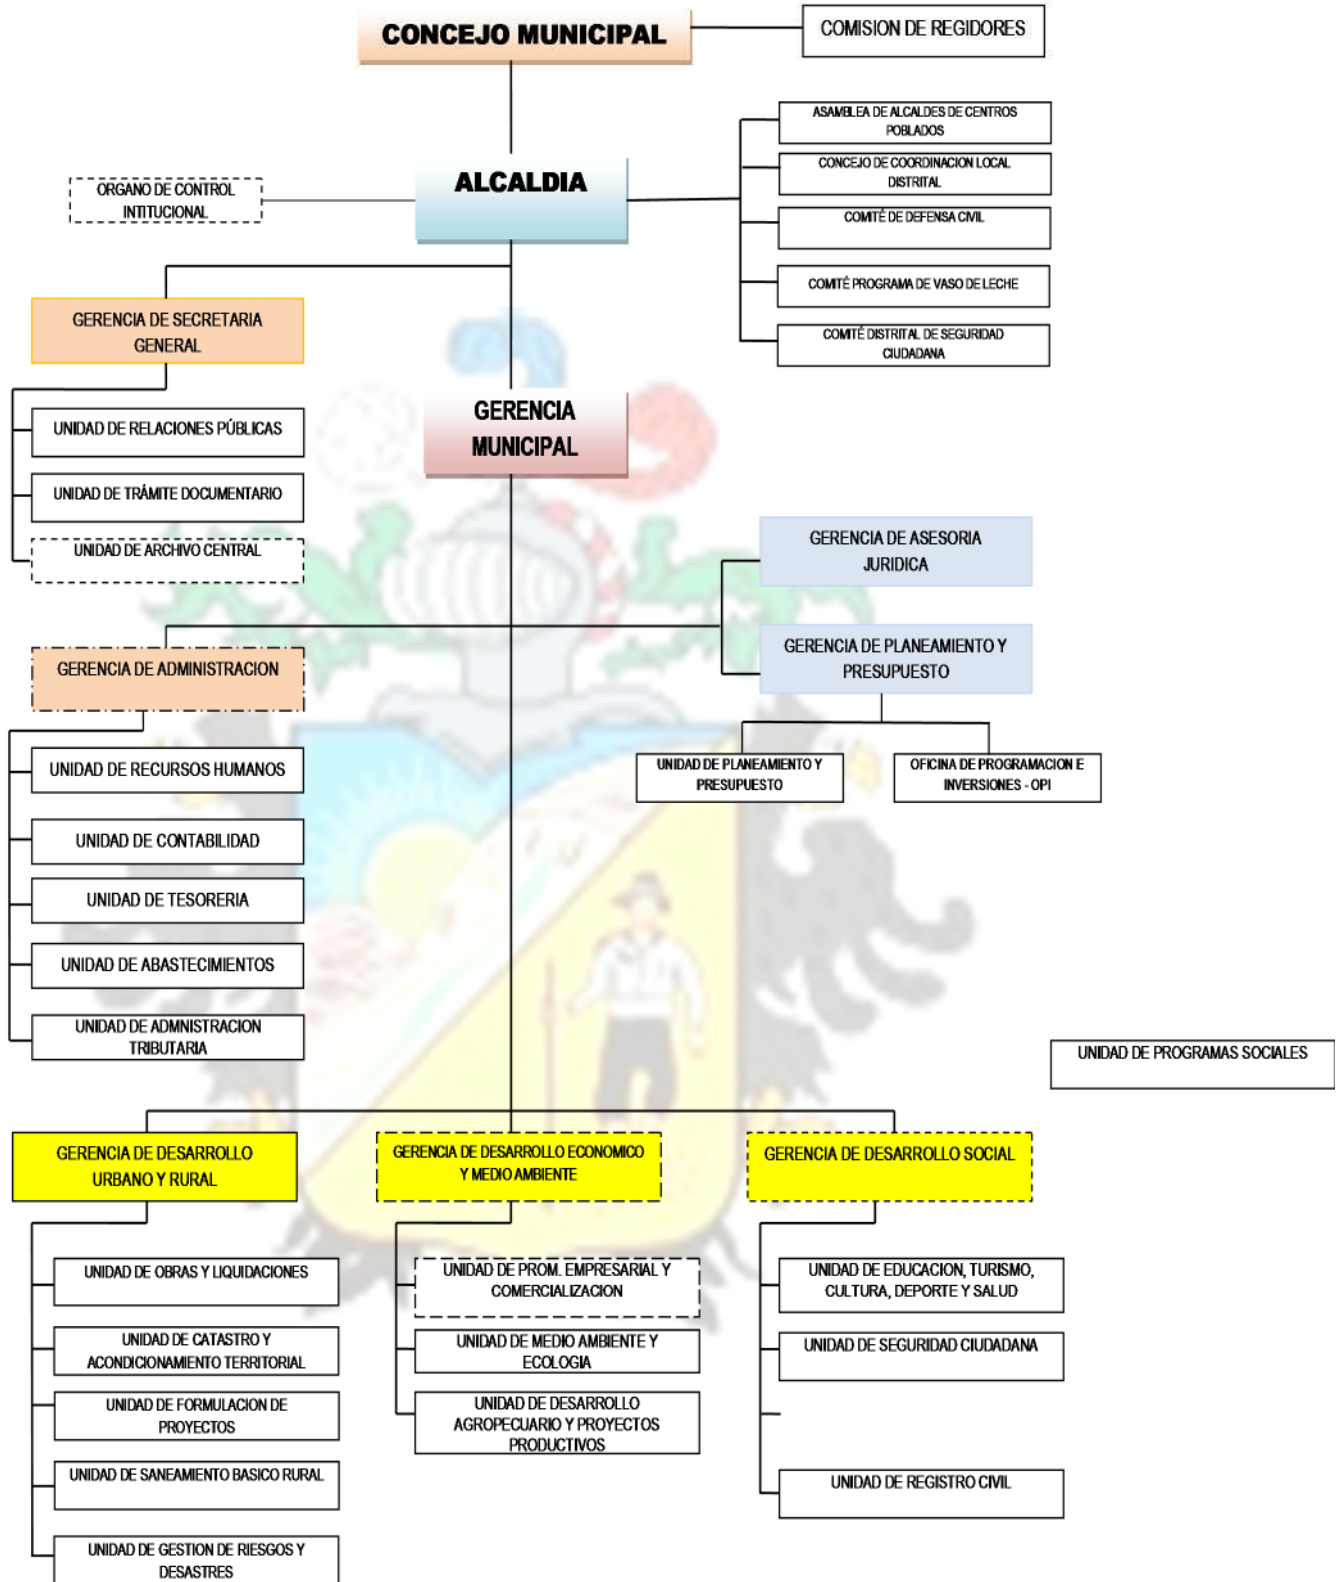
CONCEJO MUNICIPAL

COMISION DE REGIDORES

ASAMBLEA DE ALCALDES DE CENTROS POBLADOS

CONCEJO DE COORDINACION LOCAL DISTRITAL

COMITÉ DE DEFENSA CIVIL

COMITÉ PROGRAMA DE VASO DE LECHE

COMITÉ DISTRITAL DE SEGURIDAD CIUDADANA

ORGANO DE CONTROL INTITUCIONAL

ALCALDIA

GERENCIA DE SECRETARIA GENERAL

UNIDAD DE RELACIONES PÚBLICAS

UNIDAD DE TRÁMITE DOCUMENTARIO

UNIDAD DE ARCHIVO CENTRAL

GERENCIA MUNICIPAL

GERENCIA DE ASESORIA JURIDICA

GERENCIA DE PLANEAMIENTO Y PRESUPUESTO

UNIDAD DE PLANEAMIENTO Y PRESUPUESTO

OFICINA DE PROGRAMACION E INVERSIONES - OPI

GERENCIA DE ADMINISTRACION

UNIDAD DE RECURSOS HUMANOS

UNIDAD DE CONTABILIDAD

UNIDAD DE TESORERIA

UNIDAD DE ABASTECIMIENTOS

UNIDAD DE ADMNISTRACION TRIBUTARIA

UNIDAD DE PROGRAMAS SOCIALES

GERENCIA DE DESARROLLO URBANO Y RURAL

GERENCIA DE DESARROLLO ECONOMICO Y MEDIO AMBIENTE

GERENCIA DE DESARROLLO SOCIAL

UNIDAD DE OBRAS Y LIQUIDACIONES

UNIDAD DE CATASTRO Y ACONDICIONAMIENTO TERRITORIAL

UNIDAD DE FORMULACION DE PROYECTOS

UNIDAD DE SANEAMIENTO BASICO RURAL

UNIDAD DE GESTION DE RIESGOS Y DESASTRES

UNIDAD DE PROM. EMPRESARIAL Y COMERCIALIZACION

UNIDAD DE MEDIO AMBIENTE Y ECOLOGIA

UNIDAD DE DESARROLLO AGROPECUARIO Y PROYECTOS PRODUCTIVOS

UNIDAD DE EDUCACION, TURISMO, CULTURA, DEPORTE Y SALUD

UNIDAD DE SEGURIDAD CIUDADANA

UNIDAD DE REGISTRO CIVIL